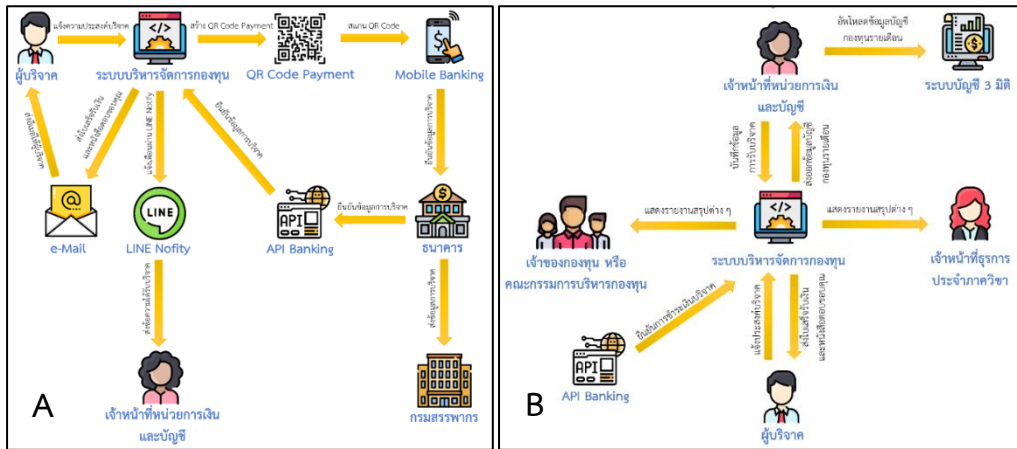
แจ้งความประสงค์บริจาค
สร้าง QR Code Payment
สแกน QR Code
ผู้บริจาค
ระบบบริหารจัดการกองทุน
QR Code Payment
Mobile Banking
ส่งใบเสร็จรับเงิน
ส่งใบอนุโมทนาบัตร
แจ้งเตือนผ่าน LINE Nofity
ยืนยันข้อมูลการบริจาค
ยืนยันข้อมูลการบริจาค
ยืนยันข้อมูลการบริจาค
e-Mail
LINE Nofity
API Banking
ธนาคาร
ส่งข้อความใบเสร็จ
ส่งข้อมูลการบริจาค
เจ้าหน้าที่หน่วยการเงินและบัญชี
กรมสรรพากร
A

ดึงข้อมูลบัญชีกองทุนรายเดือน
เจ้าหน้าที่หน่วยการเงินและบัญชี
ระบบบัญชี 3 มิติ
บันทึกข้อมูลการรับบริจาค
ส่งออกข้อมูลบัญชีกองทุนรายเดือน
แสดงรายงานสรุปต่าง ๆ
แสดงรายงานสรุปต่าง ๆ
เจ้าของกองทุน หรือคณะกรรมการบริหารกองทุน
ระบบบริหารจัดการกองทุน
เจ้าหน้าที่ธุรการประจำภาควิชา
ยืนยันการชำระเงินบริจาค
แจ้งประสงค์บริจาค
ส่งใบเสร็จรับเงิน
และหนังสืออนุโมทนา
API Banking
ผู้บริจาค
B